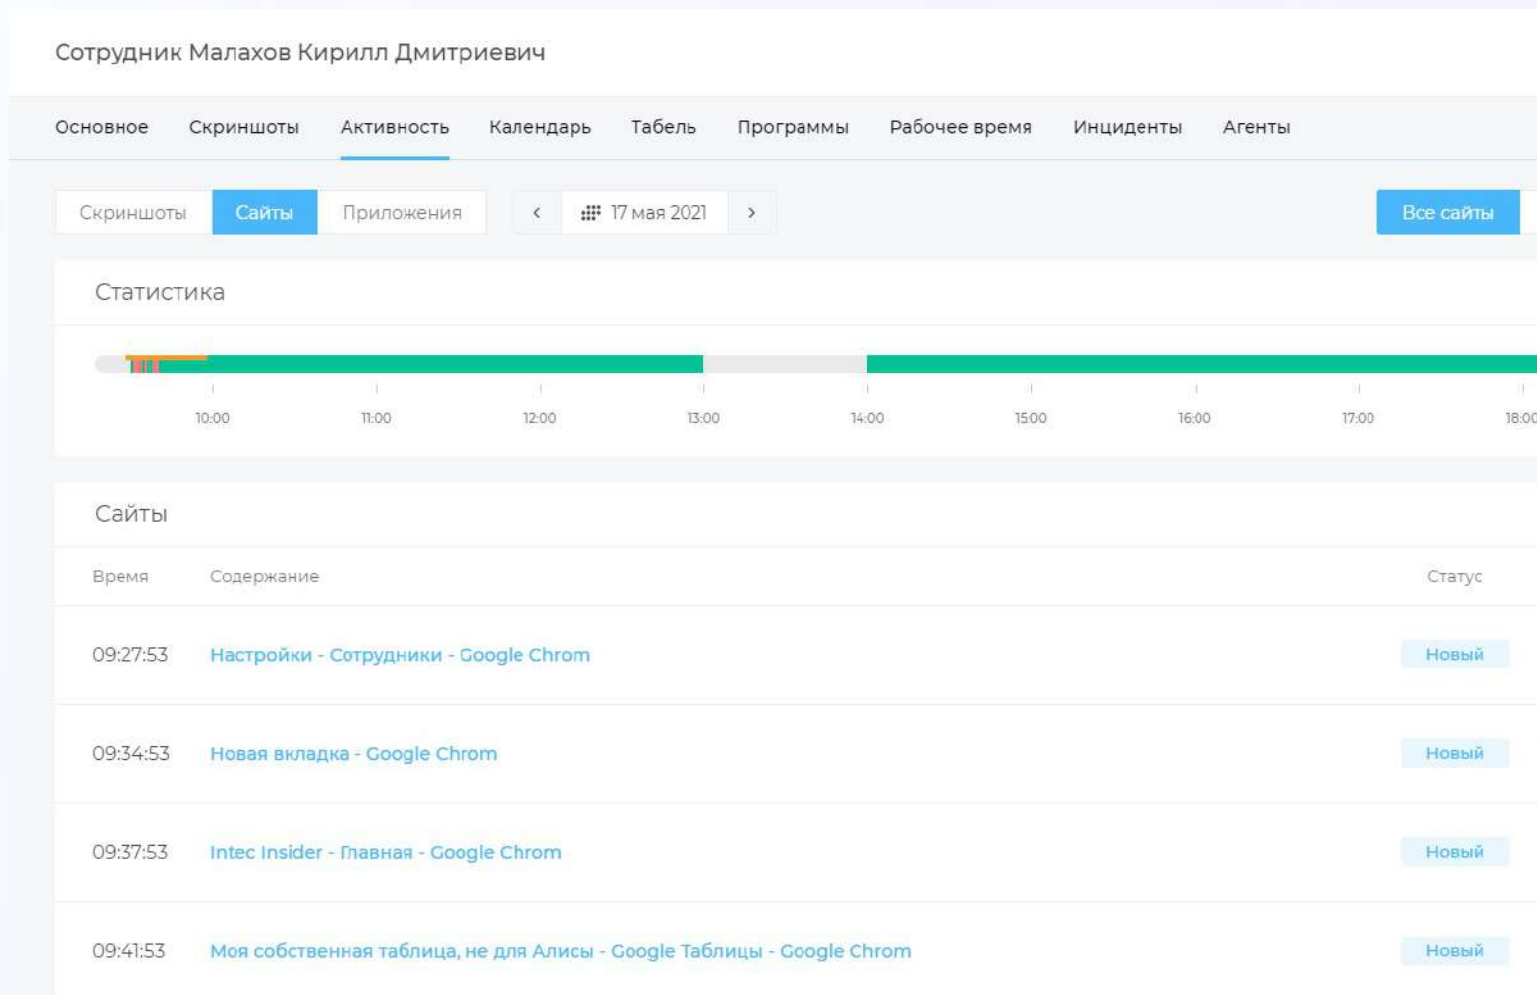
Сотрудник Малахов Кирилл Дмитриевич

Основное Скриншоты Активность Календарь Табель Программы Рабочее время Инциденты Агенты

Скриншоты Сайты Приложения ‹ 17 мая 2021 › Все сайты

Статистика

10:00 11:00 12:00 13:00 14:00 15:00 16:00 17:00 18:00

Сайты

| Время | Содержание | Статус |
|---|---|---|
| 09:27:53 | Настройки - Сотрудники - Google Chrom | Новый |
| 09:34:53 | Новая вкладка - Google Chrom | Новый |
| 09:37:53 | Intec Insider - Главная - Google Chrom | Новый |
| 09:41:53 | Моя собственная таблица, не для Алисы - Google Таблицы - Google Chrom | Новый |